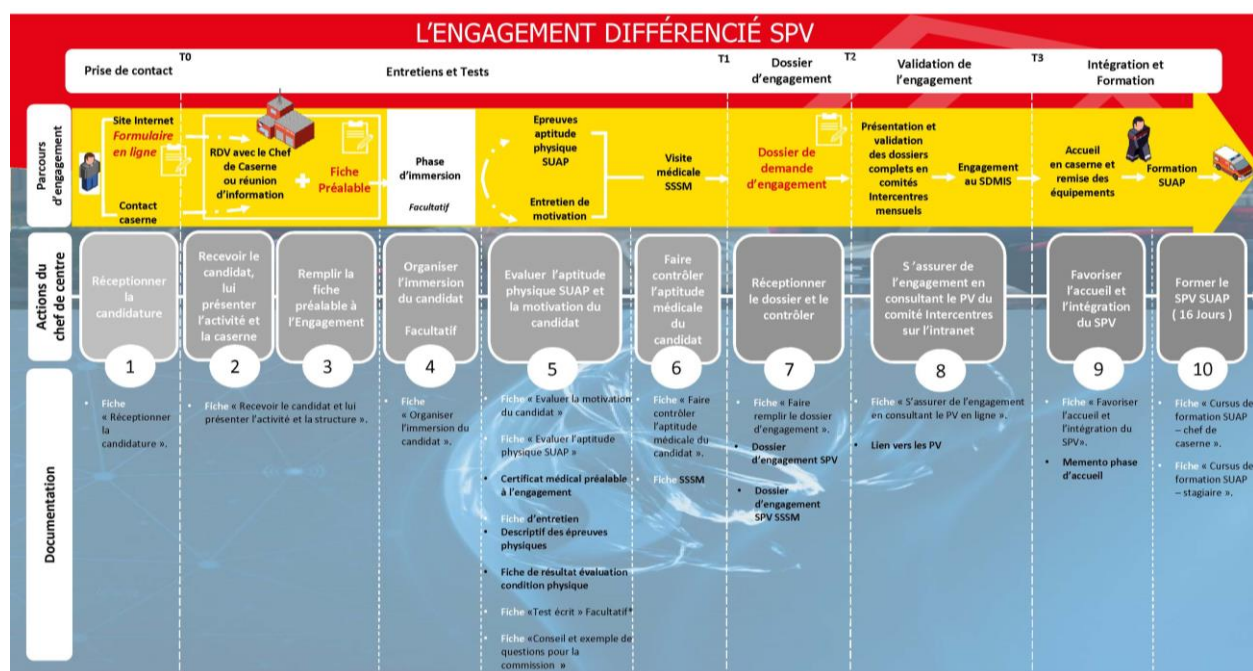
L'ENGAGEMENT DIFFÉRENCIÉ SPV

Prise de contact | T0 | Entretiens et Tests | T1 | Dossier d'engagement | T2 | Validation de l'engagement | T3 | Intégration et Formation

Parcours d'engagement

Site Internet
Formulaire en ligne

Contact caserne

RDV avec le Chef de Caserne ou réunion d'information

Fiche Préalable

Phase d'immersion
Facultatif

Epreuves aptitude physique SUAP

Entretien de motivation

Visite médicale SSSM

Dossier de demande d'engagement

Présentation et validation des dossiers complets en comités Intercentres mensuels

Engagement au SDMIS

Accueil en caserne et remise des équipements

Formation SUAP

Actions du chef de centre

Réceptionner la candidature
1

Recevoir le candidat, lui présenter l'activité et la caserne
2

Remplir la fiche préalable à l'Engagement
3

Organiser l'immersion du candidat
Facultatif
4

Evaluer l'aptitude physique SUAP et la motivation du candidat
5

Faire contrôler l'aptitude médicale du candidat
6

Réceptionner le dossier et le contrôler
7

S'assurer de l'engagement en consultant le PV du comité Intercentres sur l'intranet
8

Favoriser l'accueil et l'intégration du SPV
9

Former le SPV SUAP ( 16 Jours )
10

Documentation

Fiche « Réceptionner la candidature ».

Fiche « Recevoir le candidat et lui présenter l'activité et la structure ».

Fiche « Organiser l'immersion du candidat ».

Fiche « Evaluer la motivation du candidat »
Fiche « Evaluer l'aptitude physique SUAP »
Certificat médical préalable à l'engagement
Fiche d'entretien
Descriptif des épreuves physiques
Fiche de résultat évaluation condition physique
Fiche «Test écrit » Facultatif*
Fiche «Conseil et exemple de questions pour la commission »

Fiche « Faire contrôler l'aptitude médicale du candidat ».
Fiche SSSM

Fiche « Faire remplir le dossier d'engagement ».
Dossier d'engagement SPV
Dossier d'engagement SPV SSSM

Fiche « S'assurer de l'engagement en consultant le PV en ligne ».
Lien vers les PV

Fiche « Favoriser l'accueil et l'intégration du SPV».
Memento phase d'accueil

Fiche « Cursus de formation SUAP – chef de caserne ».
Fiche « Cursus de formation SUAP – stagiaire ».